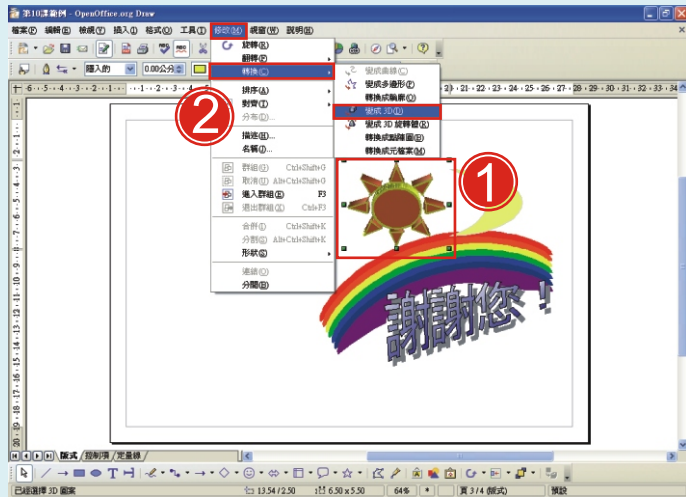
第10課範例 - OpenOffice.org Draw

檔案(F) 編輯(E) 檢視(V) 插入(I) 格式(O) 工具(T) 修改(M) 視窗(W) 說明(H)

隨入的 0.00公分

旋轉(R)
翻轉(F)
轉換(C)
排序(A)
對齊(T)
分布(D)...
描述(E)...
名稱(I)...
群組(G) Ctrl+Shift+G
取消群組(U) Alt+Ctrl+Shift+G
進入群組(E) F3
退出群組(X) Ctrl+F3
合併(I) Ctrl+Shift+K
分割(O) Alt+Ctrl+Shift+K
形狀(S)
連結(O)
分開(B)

變成曲線(U)
變成多邊形(P)
轉換成輪廓(O)
變成 3D(3)
變成 3D 旋轉體(R)
轉換成點陣圖(B)
轉換成元檔案(M)

2

1

謝謝您！

版式 控制項 定量線

已經選擇 3D 圖案 13.54 / 2.50 6.50 x 5.50 64% * 頁 3 / 4 (版式) 預設